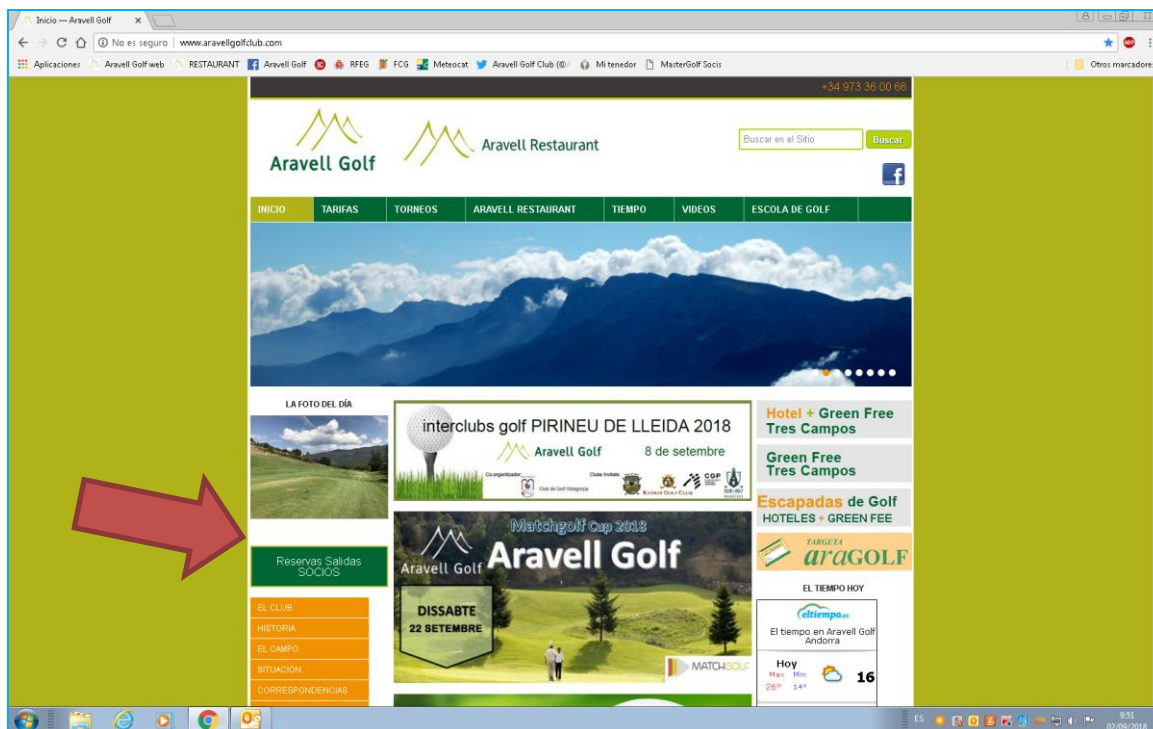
Inicio — Aravell Golf ×

No es seguro | www.aravellgolfclub.com

Aplicaciones Aravell Golf web RESTAURANT Aravell Golf RFEG FCG Meteocat Aravell Golf Club (@ Mi tenedor MasterGolf Socis Otros marcadores

+34 973 36 00 66

Aravell Golf

Aravell Restaurant

Buscar en el Sitio Buscar

INICIO TARIFAS TORNEOS ARAVELL RESTAURANT TIEMPO VIDEOS ESCOLA DE GOLF

LA FOTO DEL DÍA

interclubs golf PIRINEU DE LLEIDA 2018

Aravell Golf 8 de setembre

Co-organitzador: Club de Golf Vallgorguina

Clubs Invitats:

Hotel + Green Free Tres Campos

Green Free Tres Campos

Escapadas de Golf HOTELES + GREEN FEE

TARGETA araGOLF

EL TIEMPO HOY

eltiempo.es

El tiempo en Aravell Golf Andorra

Hoy Max Min 26° 14° 16

Matchgolf Cup 2018

Aravell Golf

Aravell Golf

DISSABTE 22 SETEMBRE

MATCHGOLF

Reservas Salidas SOCIOS

EL CLUB

HISTORIA

EL CAMPO

SITUACIÓN

CORRESPONDENCIAS

ES 9:51 07/09/2018